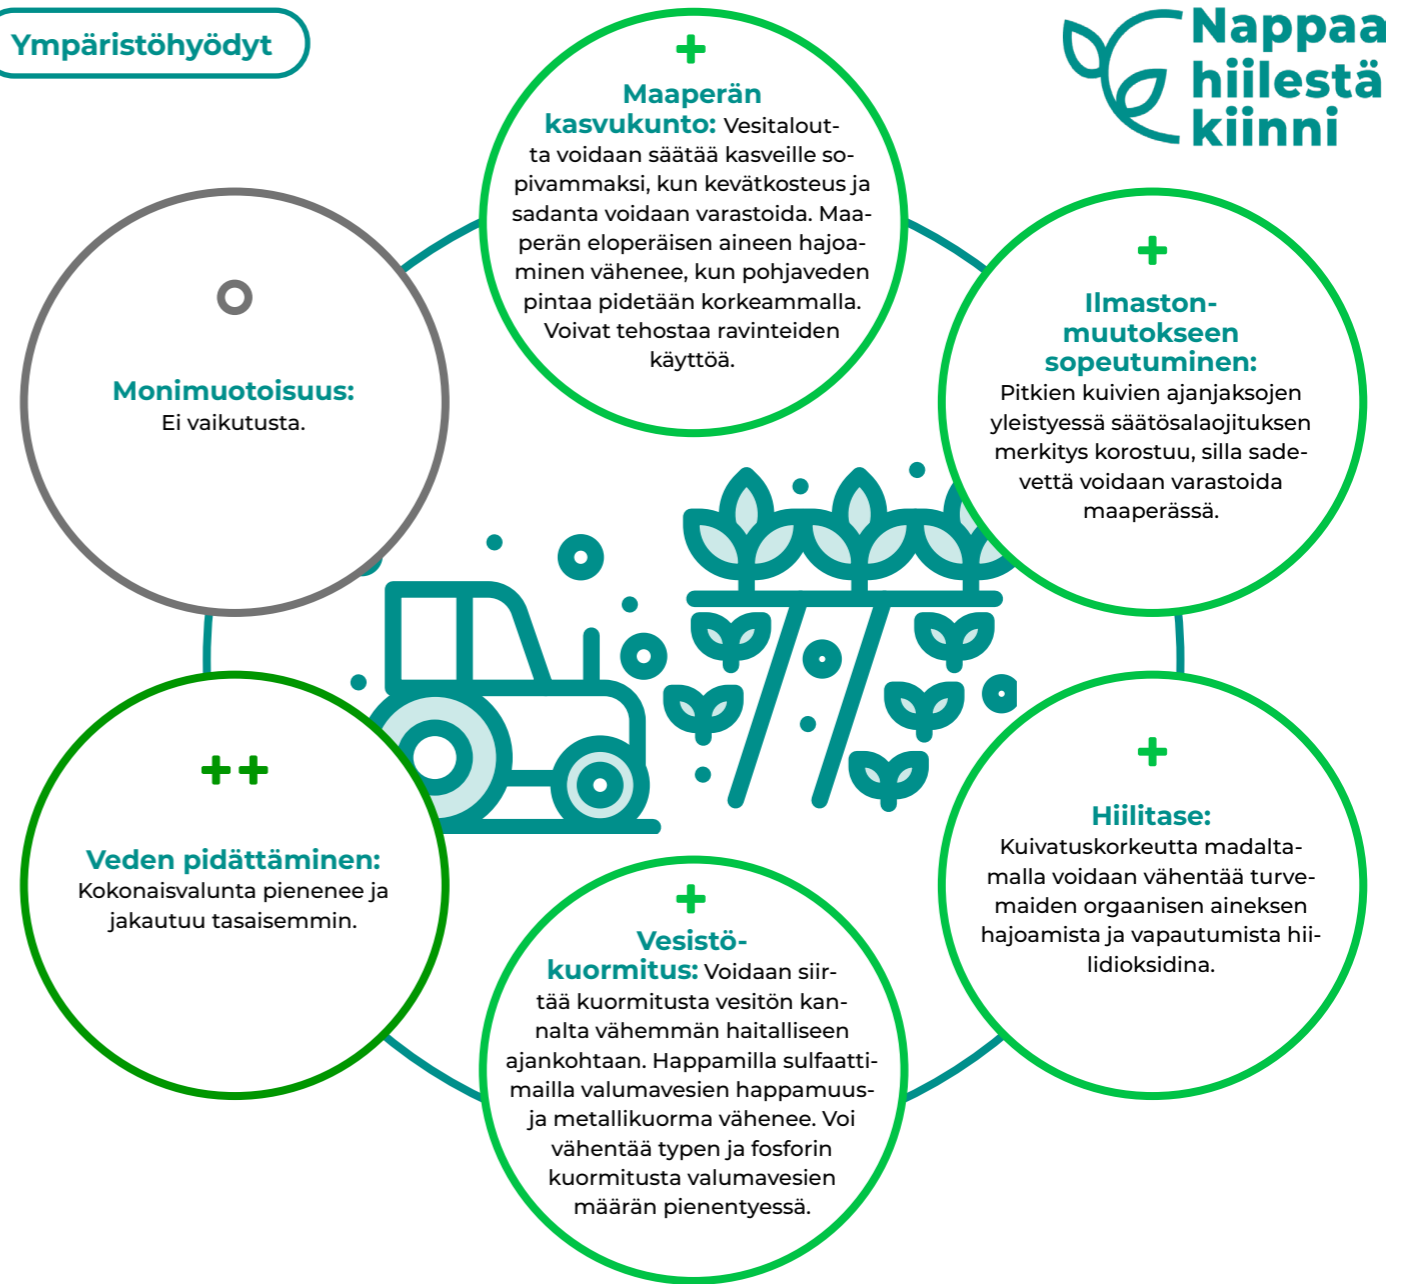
Ympäristöhyödyt

Nappaa hiilestä kiinni

+

Maaperän kasvukunto: Vesitaloutta voidaan säätää kasveille sopivammaksi, kun kevätkosteus ja sadanta voidaan varastoida. Maaperän eloperäisen aineen hajoaminen vähenee, kun pohjaveden pintaa pidetään korkeammalla. Voivat tehostaa ravinteiden käyttöä.

o

Monimuotoisuus: Ei vaikutusta.

+

Ilmaston-muutokseen sopeutuminen: Pitkien kuivien ajanjaksojen yleistyessä säätösalaojituksen merkitys korostuu, silla sadevettä voidaan varastoida maaperässä.

++

Veden pidättäminen: Kokonaisvalunta pienenee ja jakautuu tasaisemmin.

+

Hiilitase: Kuivatuskorkeutta madaltamalla voidaan vähentää turvemaiden orgaanisen aineksen hajoamista ja vapautumista hiilidioksidina.

+

Vesistö-kuormitus: Voidaan siirtää kuormitusta vesitön kannalta vähemmän haitalliseen ajankohtaan. Happamilla sulfaattimailla valumavesien happamuus- ja metallikuorma vähenee. Voi vähentää typen ja fosforin kuormitusta valumavesien määrän pienentyessä.